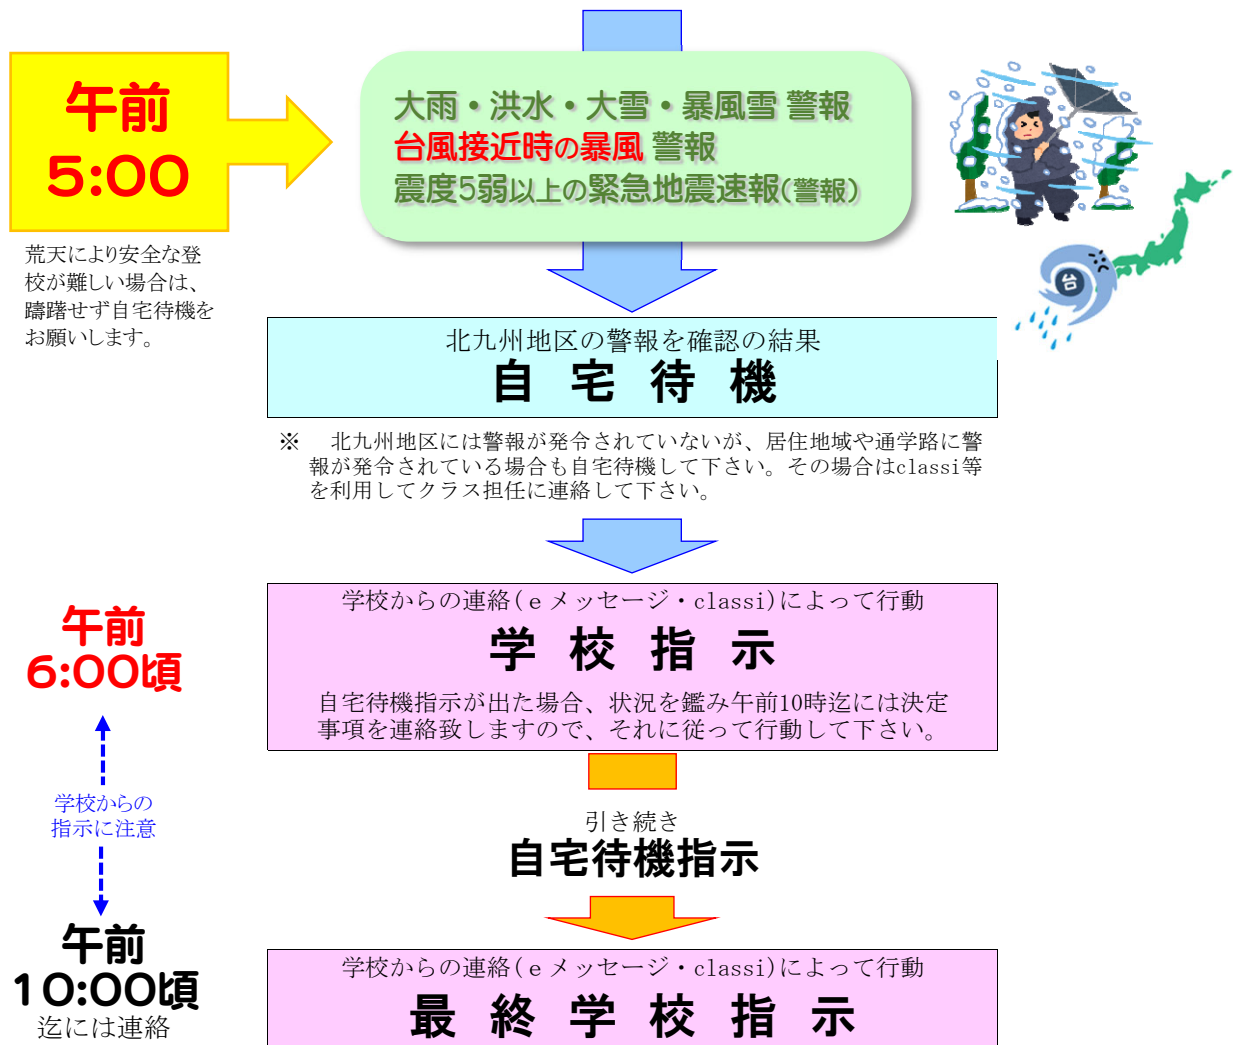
午前
5:00

荒天により安全な登校が難しい場合は、躊躇せず自宅待機をお願いします。

大雨・洪水・大雪・暴風雪 警報
台風接近時の暴風 警報
震度5弱以上の緊急地震速報(警報)

台

北九州地区の警報を確認の結果
自 宅 待 機

※　北九州地区には警報が発令されていないが、居住地域や通学路に警報が発令されている場合も自宅待機して下さい。その場合はclassi等を利用してクラス担任に連絡して下さい。

午前
6:00頃

学校からの連絡(eメッセージ・classi)によって行動
学 校 指 示
自宅待機指示が出た場合、状況を鑑み午前10時迄には決定事項を連絡致しますので、それに従って行動して下さい。

学校からの指示に注意

引き続き
自宅待機指示

午前
10:00頃
迄には連絡

学校からの連絡(eメッセージ・classi)によって行動
最 終 学 校 指 示